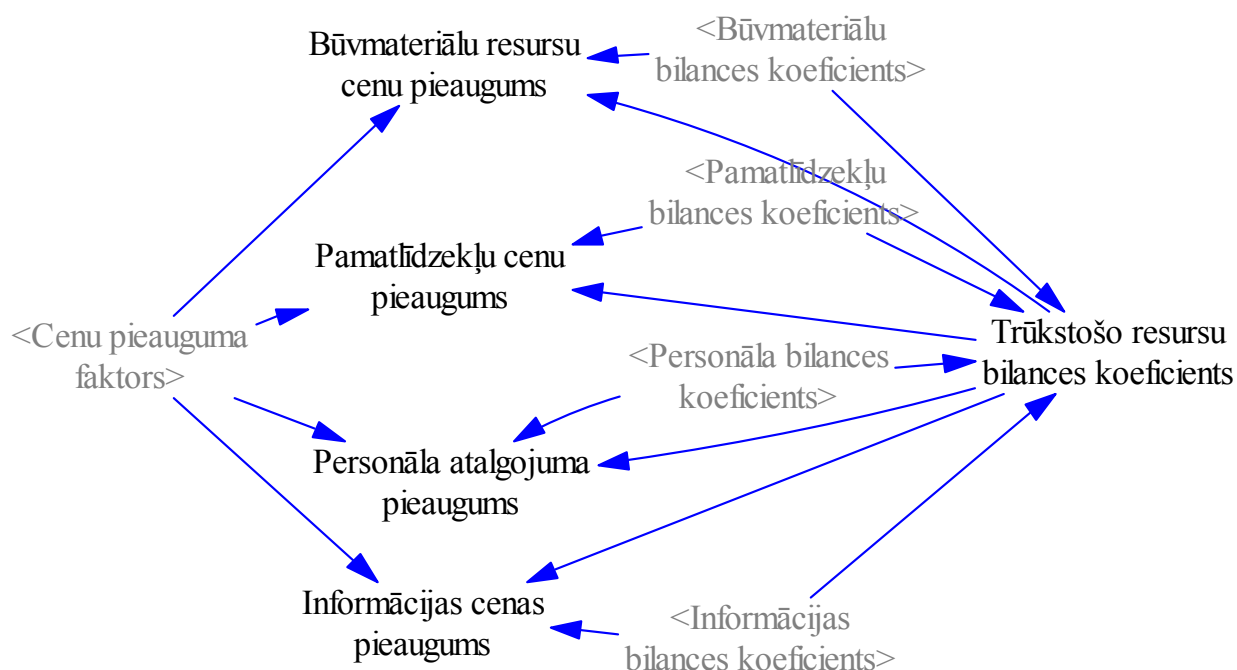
Būvmateriālu resursu cenu pieaugums

<Būvmateriālu bilances koeficients>

<Pamatlīdzekļu bilances koeficients>

Pamatlīdzekļu cenu pieaugums

<Cenu pieauguma faktors>

Trūkstošo resursu bilances koeficients

<Personāla bilances koeficients>

Personāla atalgojuma pieaugums

Informācijas cenas pieaugums

<Informācijas bilances koeficients>